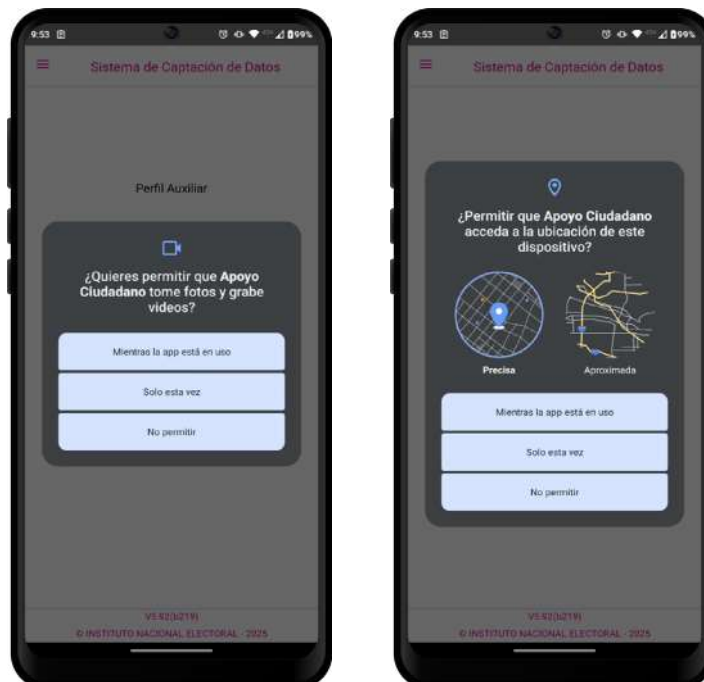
9:53

99%

Sistema de Captación de Datos

Perfil Auxiliar

¿Quieres permitir que **Apoyo Ciudadano** tome fotos y grabe videos?

Mientras la app está en uso

Solo esta vez

No permitir

V5.62(b219)

© INSTITUTO NACIONAL ELECTORAL - 2025

9:53

99%

Sistema de Captación de Datos

¿Permitir que **Apoyo Ciudadano** acceda a la ubicación de este dispositivo?

Precisa

Aproximada

Mientras la app está en uso

Solo esta vez

No permitir

V5.62(b219)

© INSTITUTO NACIONAL ELECTORAL - 2025